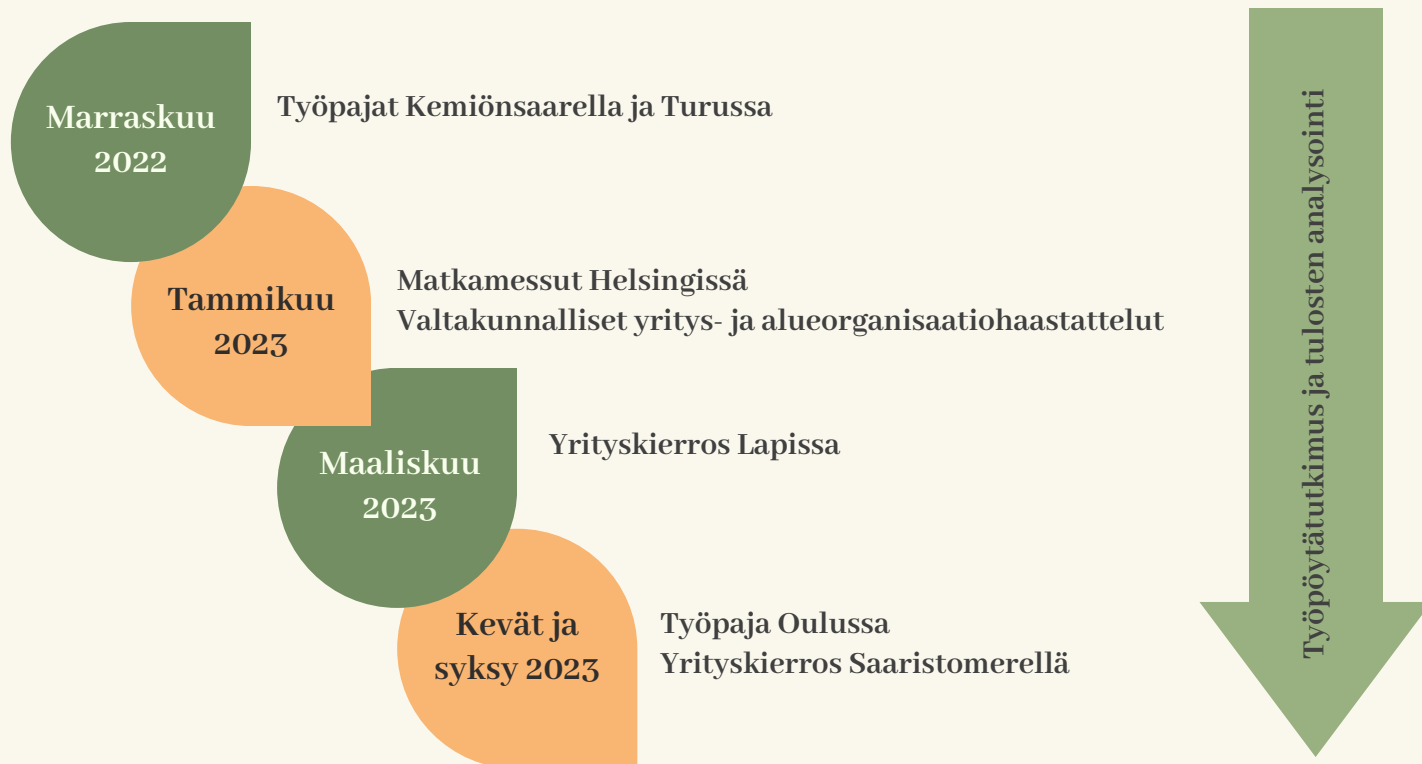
Marraskuu 2022

Työpajat Kemiönsaarella ja Turussa

Tammikuu 2023

Matkamessut Helsingissä
Valtakunnalliset yritys- ja alueorganisaatiohaastattelut

Maaliskuu 2023

Yrityskierros Lapissa

Kevät ja syksy 2023

Työpaja Oulussa
Yrityskierros Saaristomerellä

Työpöytätutkimus ja tulosten analysointi